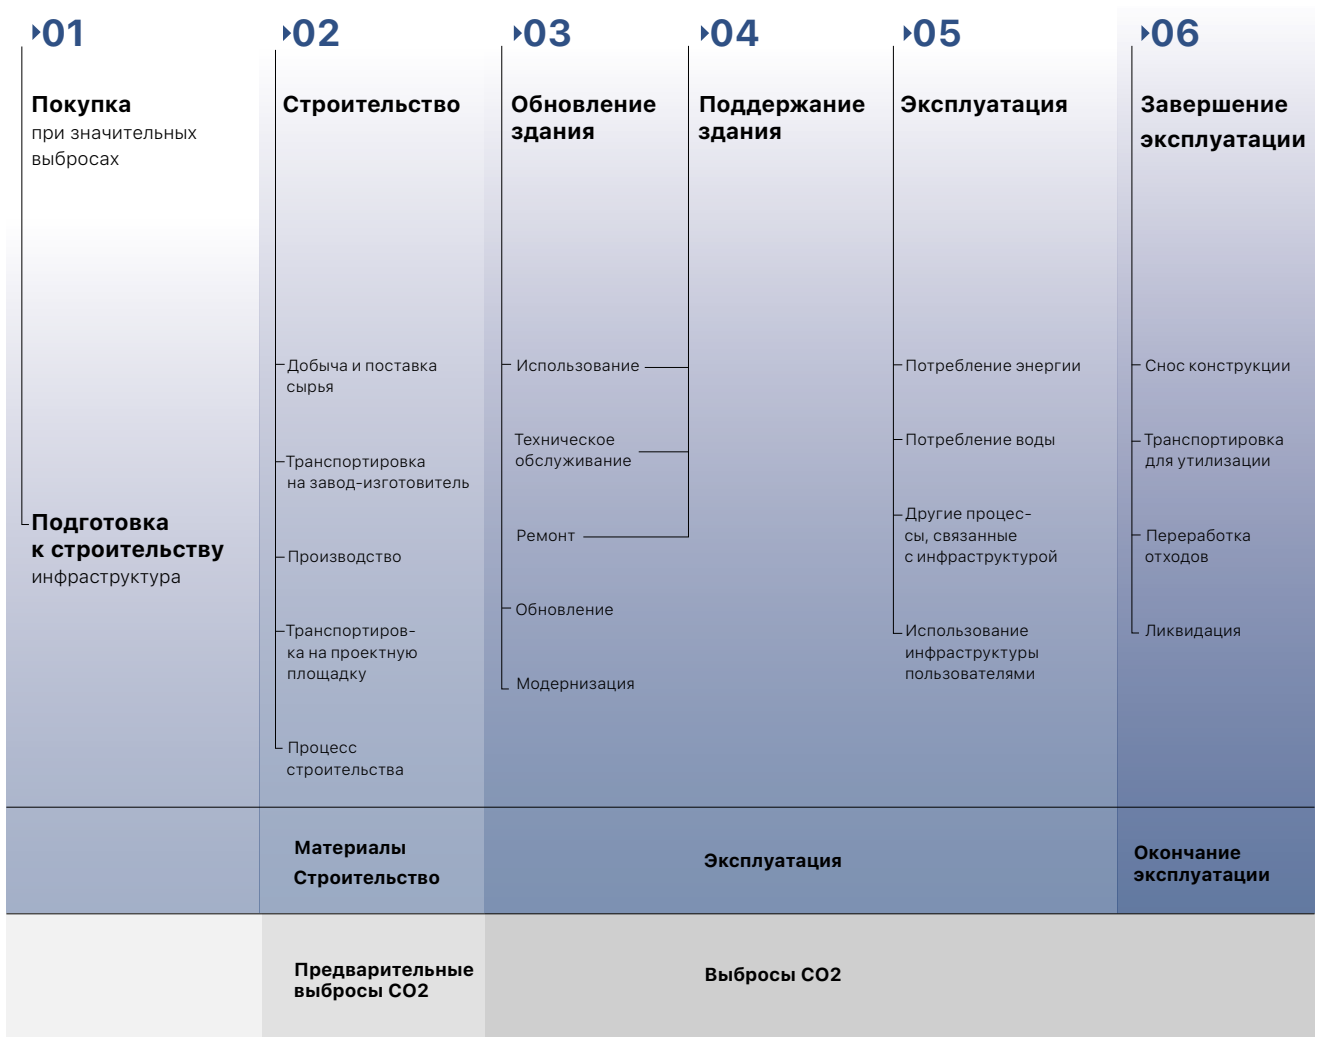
01

Покупка
при значительных выбросах

Подготовка к строительству
инфраструктура

02

Строительство

Добыча и поставка сырья

Транспортировка на завод-изготовитель

Производство

Транспортировка на проектную площадку

Процесс строительства

03

Обновление здания

Использование

Техническое обслуживание

Ремонт

Обновление

Модернизация

04

Поддержание здания

05

Эксплуатация

Потребление энергии

Потребление воды

Другие процессы, связанные с инфраструктурой

Использование инфраструктуры пользователями

06

Завершение эксплуатации

Снос конструкции

Транспортировка для утилизации

Переработка отходов

Ликвидация

Материалы
Строительство

Эксплуатация

Окончание эксплуатации

Предварительные выбросы CO2

Выбросы CO2